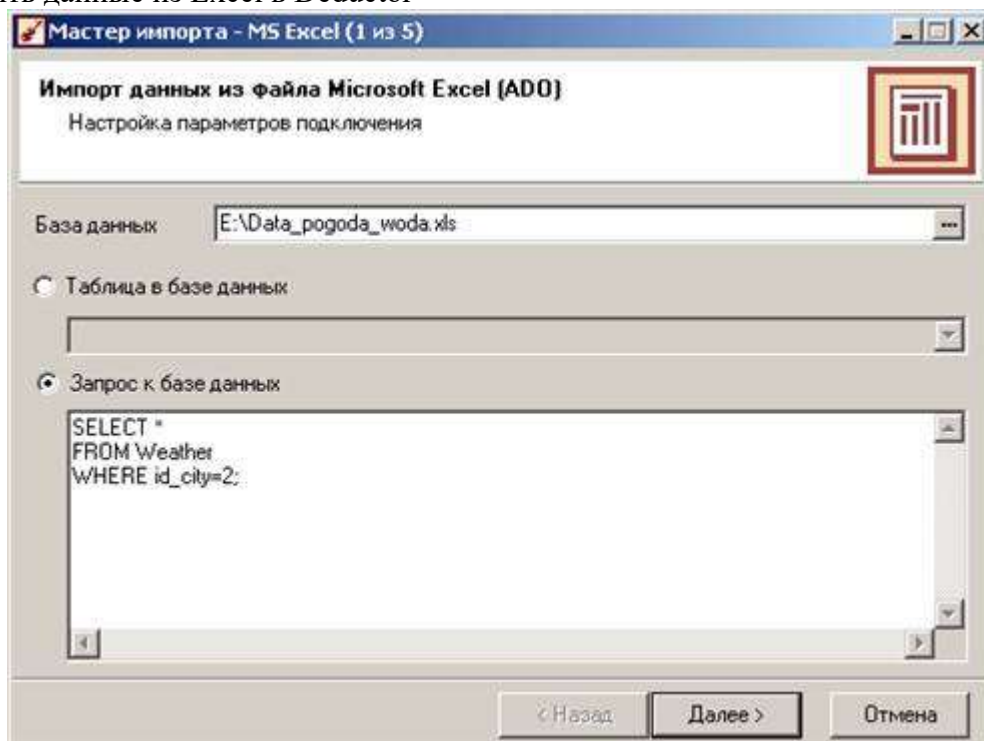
ть данные из Excel в Deductor

Мастер импорта - MS Excel (1 из 5)

Импорт данных из файла Microsoft Excel (ADO)
Настройка параметров подключения

База данных E:\Data_pogoda_woda.xls

Таблица в базе данных

Запрос к базе данных

SELECT *
FROM Weather
WHERE id_city=2;

< Назад Далее > Отмена